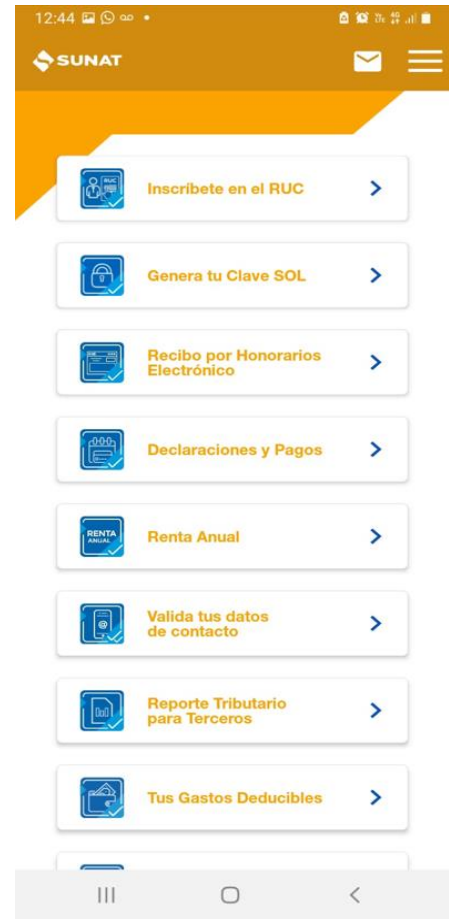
12:44

SUNAT

RUC
Inscríbete en el RUC

Genera tu Clave SOL

Recibo por Honorarios Electrónico

Declaraciones y Pagos

RENTA ANUAL
Renta Anual

Valida tus datos de contacto

Reporte Tributario para Terceros

Tus Gastos Deducibles